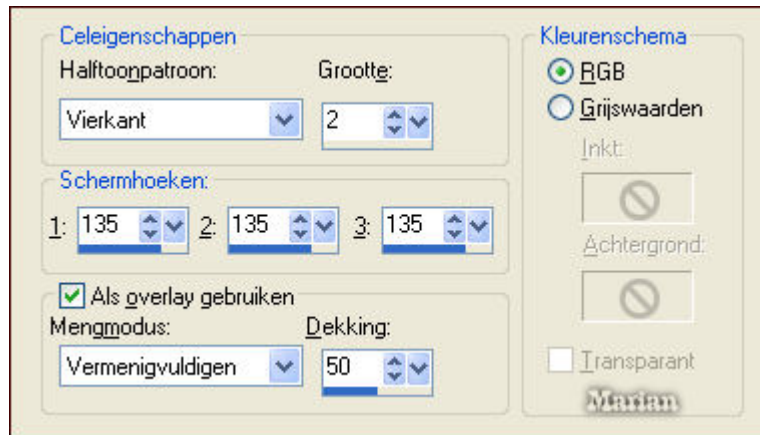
Celeigenschappen

Halftoonpatroon:

Grootte:

Vierkant

2

Schermhoeken:

1: 135

2: 135

3: 135

Als overlay gebruiken

Mengmodus:

Dekking:

Vermenigvuldigen

50

Kleurenschema

RGB

Grijswaarden

Inkt:

Achtergrond:

Transparant

Marian